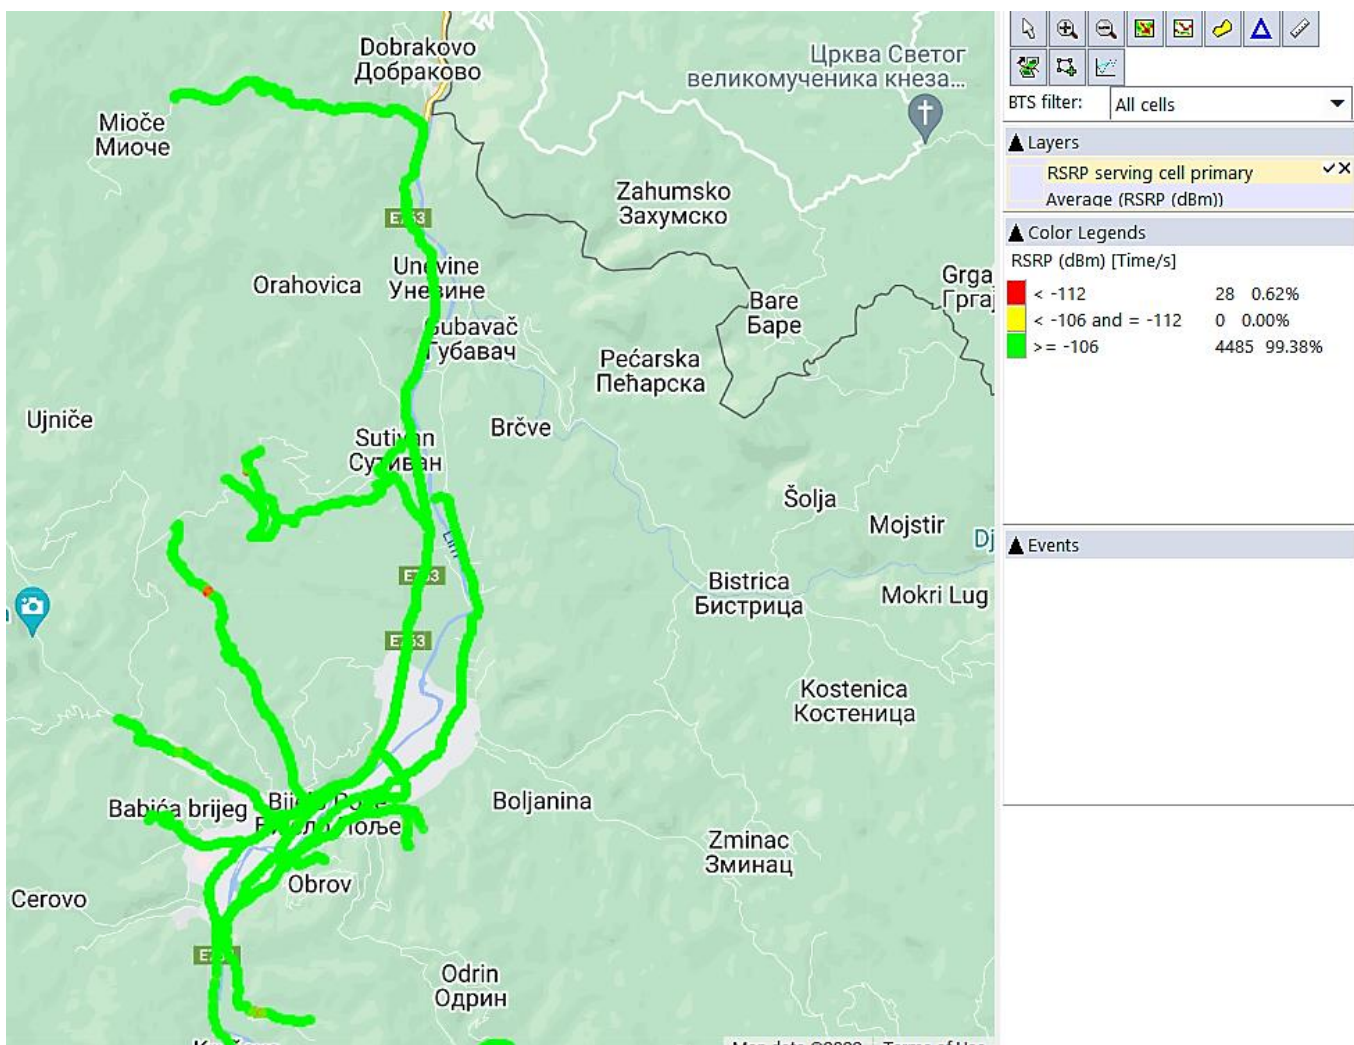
Dobrakovo
Доброково

Црква Светог великомученика кнеза...

Mioče
Миоче

E763

Zahumsko
Захумско

Un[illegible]vine
Уне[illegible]ине

Orahovica

Grga
Грга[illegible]

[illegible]ubavač
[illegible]убавач

Bare
Баре

Pećarska
Пећарска

Ujniče

Suti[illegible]an
Су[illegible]ван

Brčve

Šolja

Mojstir

Dj

E763

Bistrica
Бистрица

Mokri Lug

E763

Kostenica
Костеница

Babića brijeg

Bi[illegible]

Boljanina

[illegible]оље

Zminac
Зминац

Obrov

Cerovo

E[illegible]

Odrin
Одрин

Map data ©2022 Terms of Use

BTS filter: All cells

Layers
RSRP serving cell primary
Average (RSRP (dBm))

Color Legends
RSRP (dBm) [Time/s]

| | | | |
|---|---|---|---|
| | < -112 | 28 | 0.62% |
| | < -106 and = -112 | 0 | 0.00% |
| | >= -106 | 4485 | 99.38% |

Events